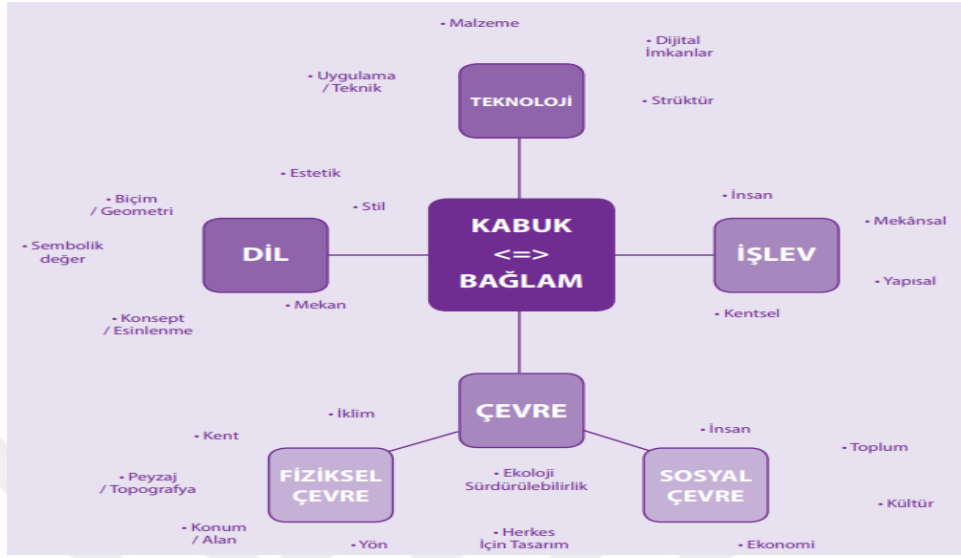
• Malzeme

• Dijital İmkanlar

• Uygulama / Teknik

TEKNOLOJİ

• Strüktür

• Estetik

• Biçim / Geometri

• Stil

KABUK <=> BAĞLAM

• İnsan

• Mekânsal

• Sembolik değer

DİL

İŞLEV

• Yapısal

• Mekan

• Konsept / Esinlenme

• Kentsel

ÇEVRE

• İklim

• İnsan

• Kent

• Toplum

FİZİKSEL ÇEVRE

• Ekoloji Sürdürülebilirlik

SOSYAL ÇEVRE

• Peyzaj / Topografya

• Kültür

• Konum / Alan

• Herkes İçin Tasarım

• Yön

• Ekonomi